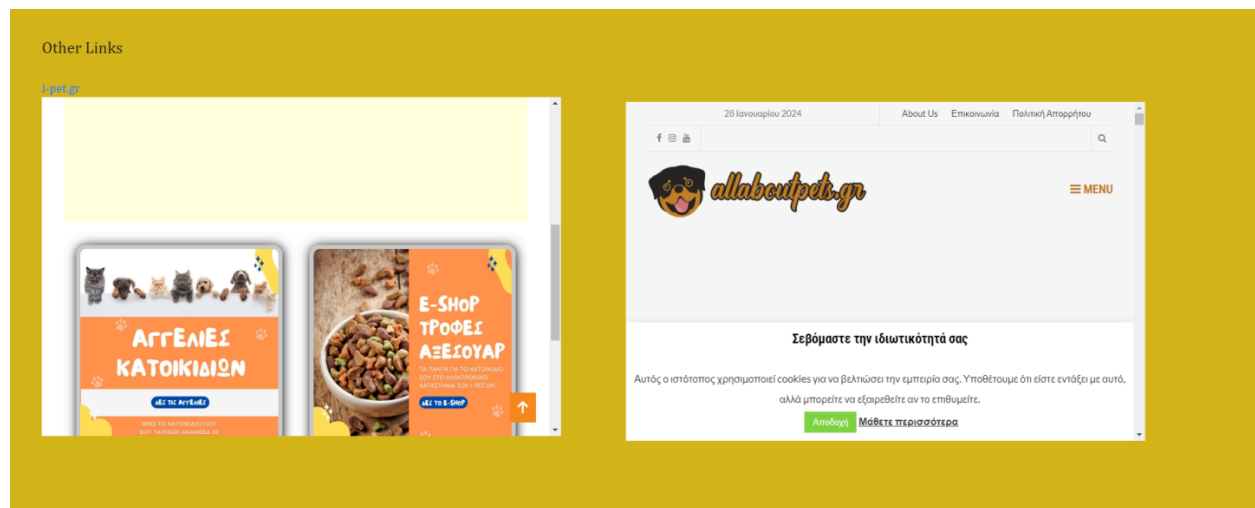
Other Links

i-pet.gr

ΑΓΓΕΛΙΕΣ ΚΑΤΟΙΚΙΔΙΩΝ

ΔΕΣ ΤΙΣ ΑΓΓΕΛΙΕΣ

ΒΡΕΣ ΤΟ ΚΑΤΟΙΚΙΔΙΟ ΠΟΥ ΣΟΥ ΤΑΙΡΙΑΖΕΙ ΑΝΑΜΕΣΑ ΣΕ

E-SHOP ΤΡΟΦΕΣ ΑΞΕΣΟΥΑΡ

ΤΑ ΠΑΝΤΑ ΓΙΑ ΤΟ ΚΑΤΟΙΚΙΔΙΟ ΣΟΥ ΣΤΟ ΗΛΕΚΤΡΟΝΙΚΟ ΚΑΤΑΣΤΗΜΑ ΤΟΥ I-PET.GR

ΔΕΣ ΤΟ E-SHOP

28 Ιανουαρίου 2024 About Us Επικοινωνία Πολιτική Απορρήτου

allaboutpets.gr

MENU

Σεβόμαστε την ιδιωτικότητά σας

Αυτός ο ιστότοπος χρησιμοποιεί cookies για να βελτιώσει την εμπειρία σας. Υποθέτουμε ότι είστε εντάξει με αυτό, αλλά μπορείτε να εξαιρεθείτε αν το επιθυμείτε.

Αποδοχή Μάθετε περισσότερα